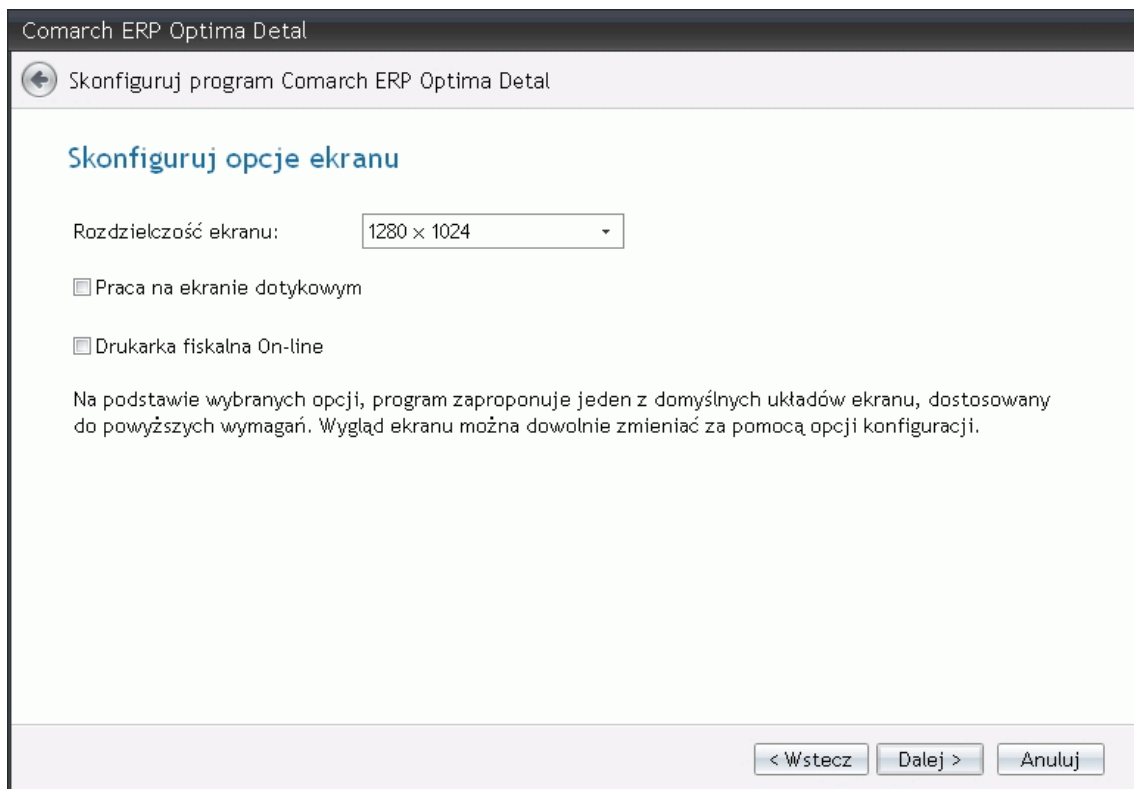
Comarch ERP Optima Detal

Skonfiguruj program Comarch ERP Optima Detal

Skonfiguruj opcje ekranu

Rozdzielczość ekranu: 1280 × 1024

Praca na ekranie dotykowym

Drukarka fiskalna On-line

Na podstawie wybranych opcji, program zaproponuje jeden z domyślnych układów ekranu, dostosowany do powyższych wymagań. Wygląd ekranu można dowolnie zmieniać za pomocą opcji konfiguracji.

< Wstecz | Dalej > | Anuluj